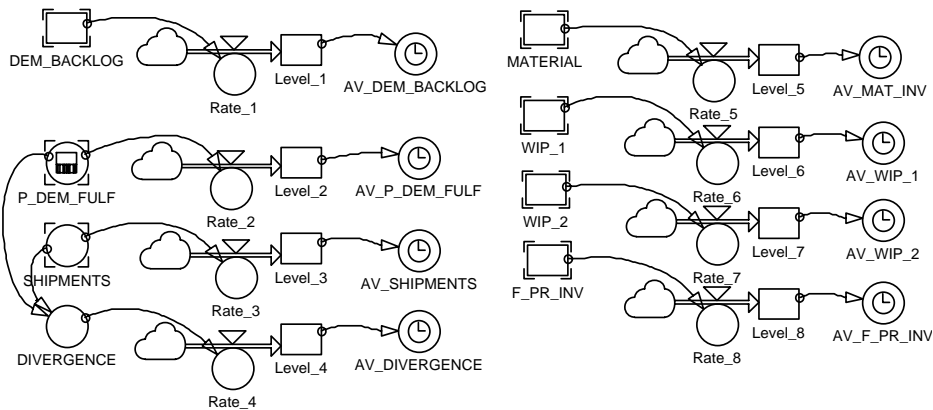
DEM_BACKLOG
Rate_1
Level_1
AV_DEM_BACKLOG

P_DEM_FULF
Rate_2
Level_2
AV_P_DEM_FULF

SHIPMENTS
Rate_3
Level_3
AV_SHIPMENTS

DIVERGENCE
Rate_4
Level_4
AV_DIVERGENCE

MATERIAL
Rate_5
Level_5
AV_MAT_INV

WIP_1
Rate_6
Level_6
AV_WIP_1

WIP_2
Rate_7
Level_7
AV_WIP_2

F_PR_INV
Rate_8
Level_8
AV_F_PR_INV